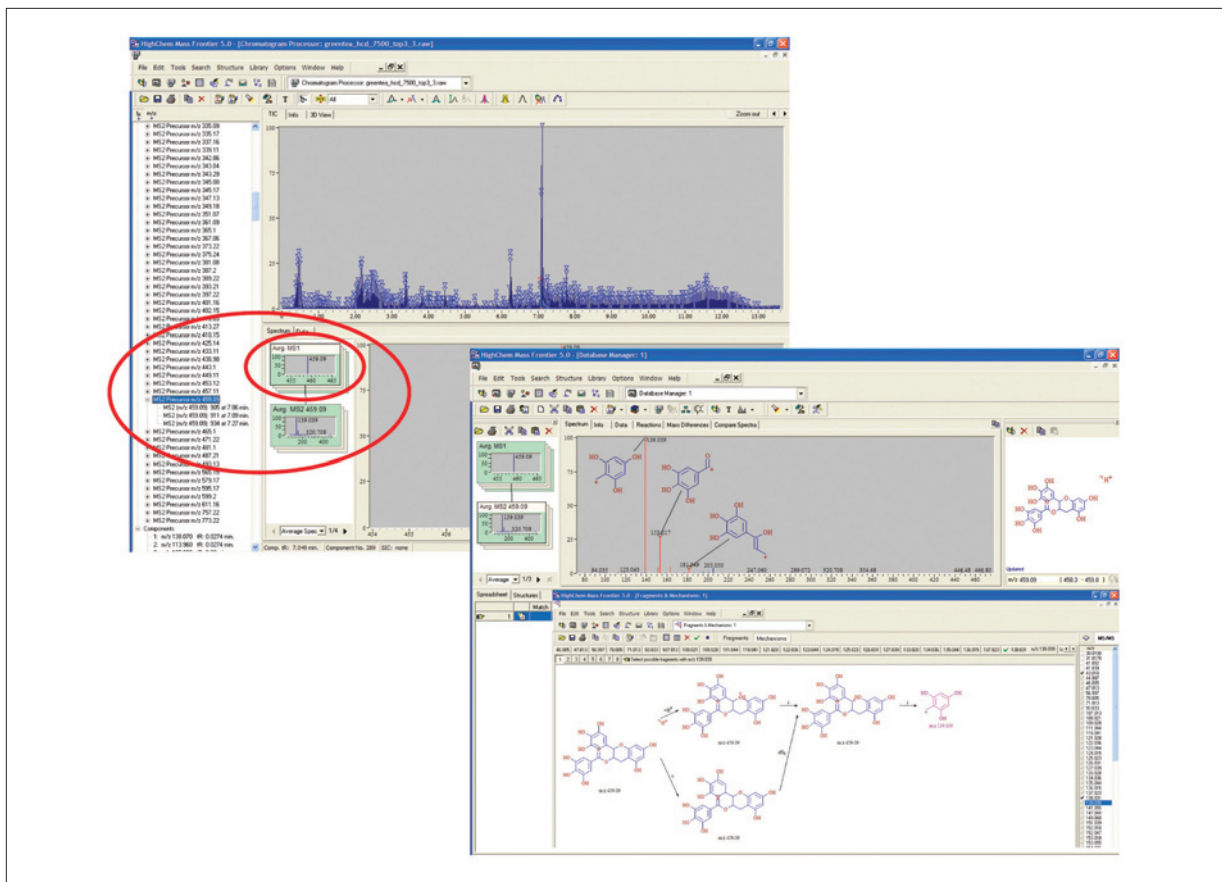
HighChem Mass Frontier 5.0 - [Chromatogram Processor: greentea_hcd_7500_top3_3.raw]

File Edit Tools Search Structure Library Options Window Help

Chromatogram Processor: greentea_hcd_7500_top3_3.raw

All

TIC Info 3D View

Zoom out

MS2 Precursor m/z 335.09
MS2 Precursor m/z 335.17
MS2 Precursor m/z 337.16
MS2 Precursor m/z 339.11
MS2 Precursor m/z 342.86
MS2 Precursor m/z 343.04
MS2 Precursor m/z 343.29
MS2 Precursor m/z 345.08
MS2 Precursor m/z 345.17
MS2 Precursor m/z 347.13
MS2 Precursor m/z 349.18
MS2 Precursor m/z 351.07
MS2 Precursor m/z 361.09
MS2 Precursor m/z 365.1
MS2 Precursor m/z 367.06
MS2 Precursor m/z 373.22
MS2 Precursor m/z 375.24
MS2 Precursor m/z 381.08
MS2 Precursor m/z 387.2
MS2 Precursor m/z 389.22
MS2 Precursor m/z 393.21
MS2 Precursor m/z 397.22
MS2 Precursor m/z 401.16
MS2 Precursor m/z 402.15
MS2 Precursor m/z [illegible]
MS2 Precursor m/z 413.27
MS2 Precursor m/z 418.15
MS2 Precursor m/z 425.14
MS2 Precursor m/z 433.11
MS2 Precursor m/z 436.98
MS2 Precursor m/z 443.1
MS2 Precursor m/z 449.11
MS2 Precursor m/z 453.12
MS2 Precursor m/z 457.11
MS2 Precursor m/z 459.09
MS2 (m/z 459.09): 905 at 7.06 min.
MS2 (m/z 459.09): 911 at 7.09 min.
MS2 (m/z 459.09): 934 at 7.27 min.
MS2 Precursor m/z 465.1
MS2 Precursor m/z 471.22
MS2 Precursor m/z 481.1
MS2 Precursor m/z 487.21
MS2 Precursor m/z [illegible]
MS2 Precursor m/z 565.19
MS2 Precursor m/z 579.17
MS2 Precursor m/z 595.17
MS2 Precursor m/z 599.2
MS2 Precursor m/z 611.16
MS2 Precursor m/z 757.22
MS2 Precursor m/z 773.22
Components
1: m/z 139.070 tR: 0.0274 min.
2: m/z 113.960 tR: 0.0274 min.

100 75 50 25 0
1.00 2.00 3.00 4.00 5.00 6.00 7.00 8.00 9.00 10.00 11.00 12.00 13.00

Spectrum

Avrg. MS1
459.09
423 480 483

Avrg. MS2 459.09
139.039
320.708
200 400

Average Spec 1/4

Comp. tR: 7.049 min. Component No. 289 SIC: none

HighChem Mass Frontier 5.0 - [Database Manager: 1]

File Edit Tools Search Structure Library Options Window Help

Database Manager: 1

Spectrum Info Data Reactions Mass Differences Compare Spectra

Avrg. MS1
Avrg. MS2 459.09

139.039
139.017
84.033 123.045 181.049 201.050 247.045 289.072 320.708 374.48 448.48 468.80
80 100 120 140 160 180 200 220 240 260 280 300 320 340 360 380 400 420 440 460

Average 1/3

Updated
m/z 459.09 ( 458.3 - 459.8 )

Spreadsheet Structures
Match
1

HighChem Mass Frontier 5.0 - [Fragments & Mechanisms: 1]

File Edit Tools Search Structure Library Options Window Help

Fragments & Mechanisms: 1

Fragments Mechanisms

1 2 3 4 5 6 7 8 Select possible fragments with m/z 139.039

m/z 459.09
m/z 459.09
m/z 459.09
m/z 459.09
m/z 459.09
m/z 139.039

MS/MS